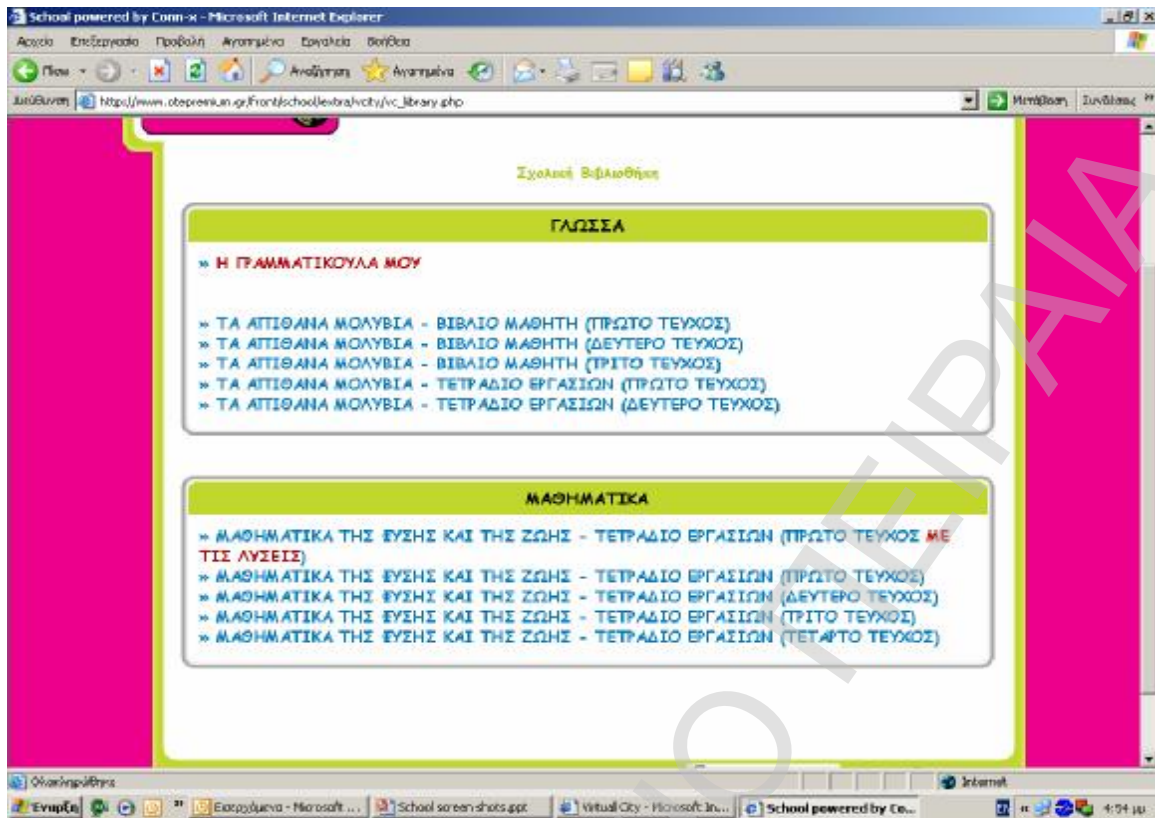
School powered by Conn-x - Microsoft Internet Explorer

Αρχείο Επεξεργασία Προβολή Αγαπημένα Εργαλεία Βοήθεια

Πίσω Αναζήτηση Αγαπημένα

Διεύθυνση https://www.otepremium.gr/Front/school/extra/vcity/vc_library.php Μετάβαση Συνδέσεις

Σχολική Βιβλιοθήκη

ΓΛΩΣΣΑ

» Η ΓΡΑΜΜΑΤΙΚΟΥΛΑ ΜΟΥ

» ΤΑ ΑΠΙΘΑΝΑ ΜΟΛΥΒΙΑ - ΒΙΒΛΙΟ ΜΑΘΗΤΗ (ΠΡΩΤΟ ΤΕΥΧΟΣ)
» ΤΑ ΑΠΙΘΑΝΑ ΜΟΛΥΒΙΑ - ΒΙΒΛΙΟ ΜΑΘΗΤΗ (ΔΕΥΤΕΡΟ ΤΕΥΧΟΣ)
» ΤΑ ΑΠΙΘΑΝΑ ΜΟΛΥΒΙΑ - ΒΙΒΛΙΟ ΜΑΘΗΤΗ (ΤΡΙΤΟ ΤΕΥΧΟΣ)
» ΤΑ ΑΠΙΘΑΝΑ ΜΟΛΥΒΙΑ - ΤΕΤΡΑΔΙΟ ΕΡΓΑΣΙΩΝ (ΠΡΩΤΟ ΤΕΥΧΟΣ)
» ΤΑ ΑΠΙΘΑΝΑ ΜΟΛΥΒΙΑ - ΤΕΤΡΑΔΙΟ ΕΡΓΑΣΙΩΝ (ΔΕΥΤΕΡΟ ΤΕΥΧΟΣ)

ΜΑΘΗΜΑΤΙΚΑ

» ΜΑΘΗΜΑΤΙΚΑ ΤΗΣ ΦΥΣΗΣ ΚΑΙ ΤΗΣ ΖΩΗΣ - ΤΕΤΡΑΔΙΟ ΕΡΓΑΣΙΩΝ (ΠΡΩΤΟ ΤΕΥΧΟΣ ΜΕ ΤΙΣ ΛΥΣΕΙΣ)
» ΜΑΘΗΜΑΤΙΚΑ ΤΗΣ ΦΥΣΗΣ ΚΑΙ ΤΗΣ ΖΩΗΣ - ΤΕΤΡΑΔΙΟ ΕΡΓΑΣΙΩΝ (ΠΡΩΤΟ ΤΕΥΧΟΣ)
» ΜΑΘΗΜΑΤΙΚΑ ΤΗΣ ΦΥΣΗΣ ΚΑΙ ΤΗΣ ΖΩΗΣ - ΤΕΤΡΑΔΙΟ ΕΡΓΑΣΙΩΝ (ΔΕΥΤΕΡΟ ΤΕΥΧΟΣ)
» ΜΑΘΗΜΑΤΙΚΑ ΤΗΣ ΦΥΣΗΣ ΚΑΙ ΤΗΣ ΖΩΗΣ - ΤΕΤΡΑΔΙΟ ΕΡΓΑΣΙΩΝ (ΤΡΙΤΟ ΤΕΥΧΟΣ)
» ΜΑΘΗΜΑΤΙΚΑ ΤΗΣ ΦΥΣΗΣ ΚΑΙ ΤΗΣ ΖΩΗΣ - ΤΕΤΡΑΔΙΟ ΕΡΓΑΣΙΩΝ (ΤΕΤΑΡΤΟ ΤΕΥΧΟΣ)

Ολοκληρώθηκε Internet

Έναρξη Εισερχόμενα - Microsoft ... School screen shots.ppt Virtual City - Microsoft In... School powered by Co... 4:54 μμ

ΠΙΛΟΤΙΚΟ ΠΕΙΡΑΙΑ